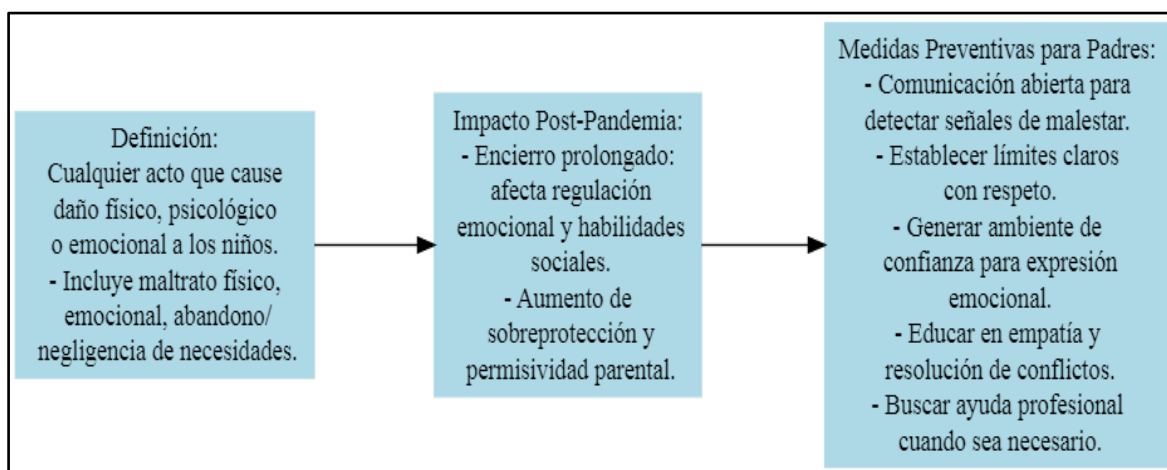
Definición:
Cualquier acto que cause daño físico, psicológico o emocional a los niños.
- Incluye maltrato físico, emocional, abandono/ negligencia de necesidades.

Impacto Post-Pandemia:
- Encierro prolongado: afecta regulación emocional y habilidades sociales.
- Aumento de sobreprotección y permisividad parental.

Medidas Preventivas para Padres:
- Comunicación abierta para detectar señales de malestar.
- Establecer límites claros con respeto.
- Generar ambiente de confianza para expresión emocional.
- Educar en empatía y resolución de conflictos.
- Buscar ayuda profesional cuando sea necesario.